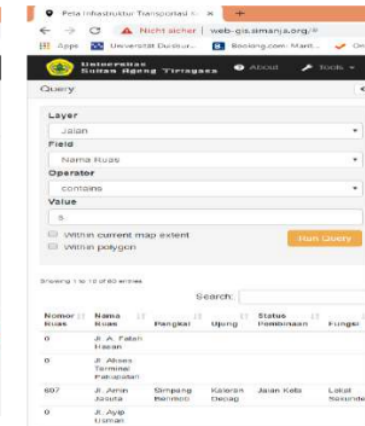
Peta Infrastruktur Transportasi K ×
Nicht sicher | web-gis.simanja.org/#
Apps Universität Duisbur... Booking.com: Markt... On
Universitas Sultan Ageng Tirtayasa
About Tools
Query
Layer
Jalan
Field
Nama Ruas
Operator
contains
Value
S
Within current map extent
Within polygon
Run Query
Showing 1 to 10 of 80 entries
Search:

| Nomor Ruas | Nama Ruas | Pangkal | Ujung | Status Pembinaan | Fungsi |
|---|---|---|---|---|---|
| 0 | Jl. A. Fatah Hasan | | | | |
| 0 | Jl. Akses Terminal Pakupatan | | | | |
| 607 | Jl. Amin Jasuta | Simpang Benteng | Kaloran Depag | Jalan Kota | Lokal Sekunder |
| 0 | Jl. Ayip Usman | | | | |